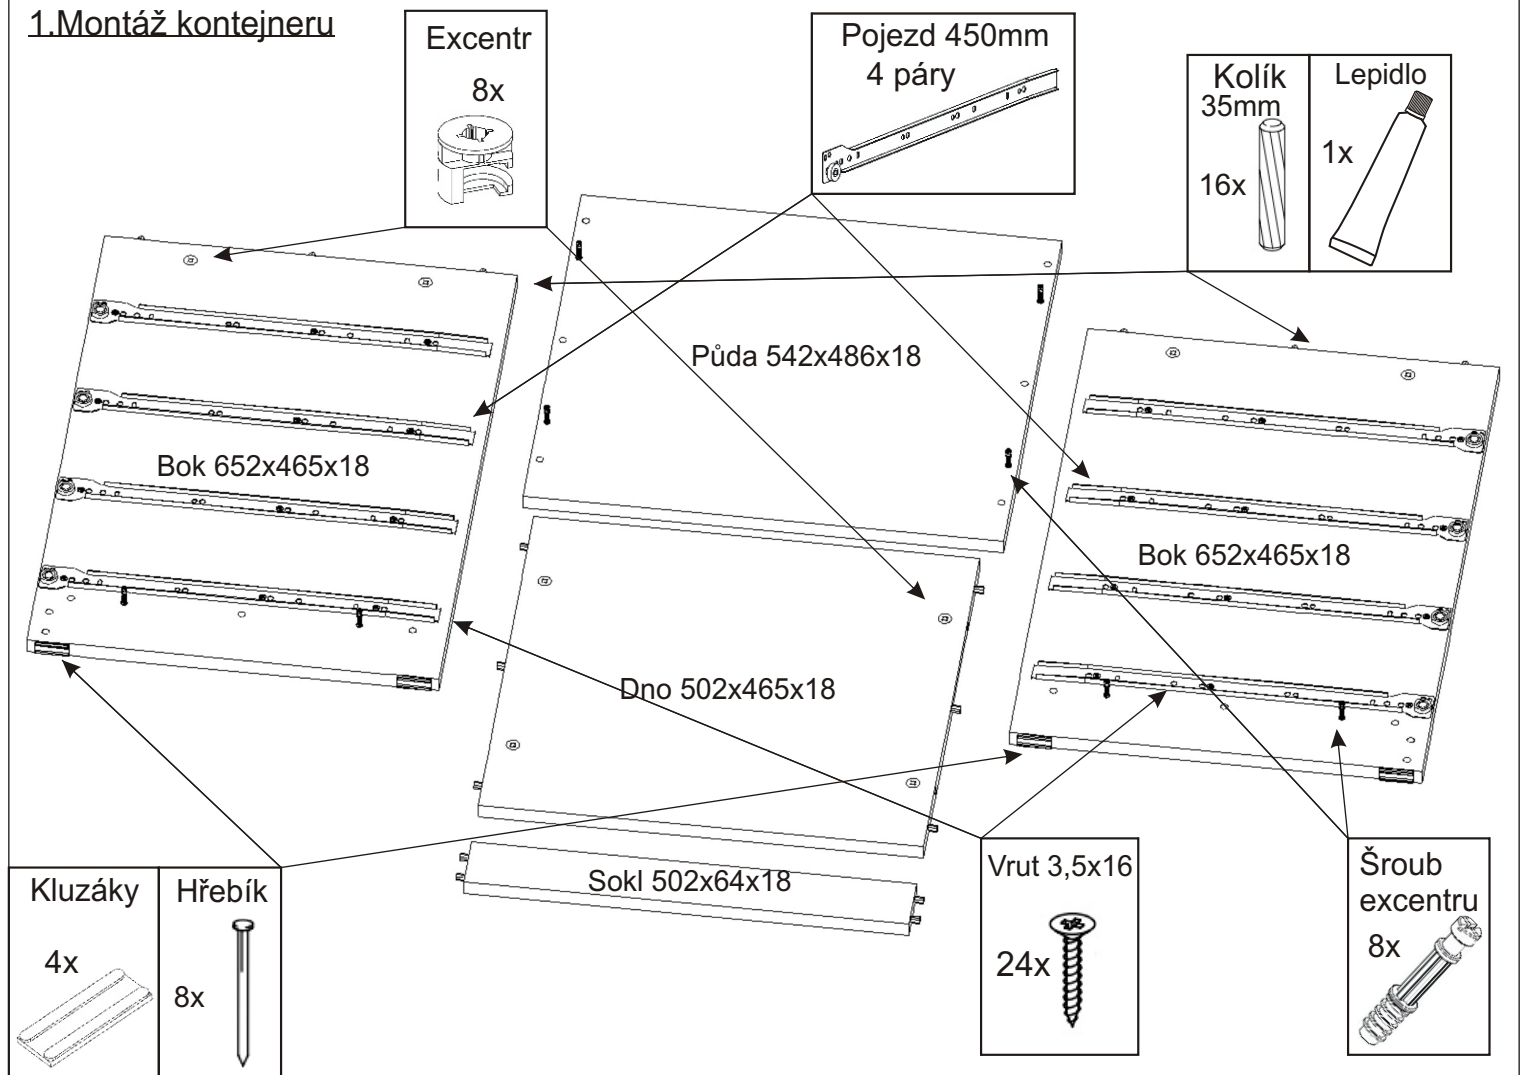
1.Montáž kontejneru

Excentr
8x

Pojezd 450mm
4 páry

Kolík
35mm
16x

Lepidlo
1x

Půda 542x486x18

Bok 652x465x18

Bok 652x465x18

Dno 502x465x18

Sokl 502x64x18

Kluzáky
4x

Hřebík
8x

Vrut 3,5x16
24x

Šroub
excentru
8x